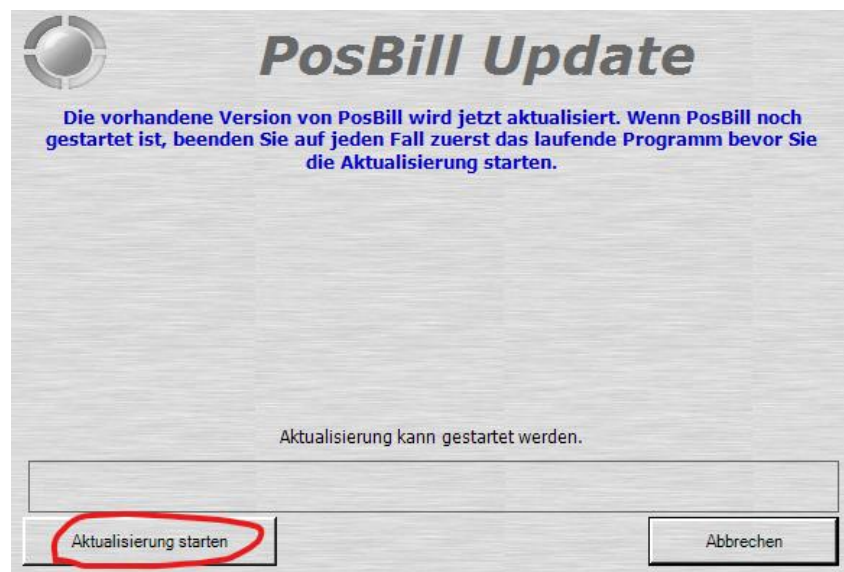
PosBill Update

Die vorhandene Version von PosBill wird jetzt aktualisiert. Wenn PosBill noch gestartet ist, beenden Sie auf jeden Fall zuerst das laufende Programm bevor Sie die Aktualisierung starten.

Aktualisierung kann gestartet werden.

Aktualisierung starten

Abbrechen